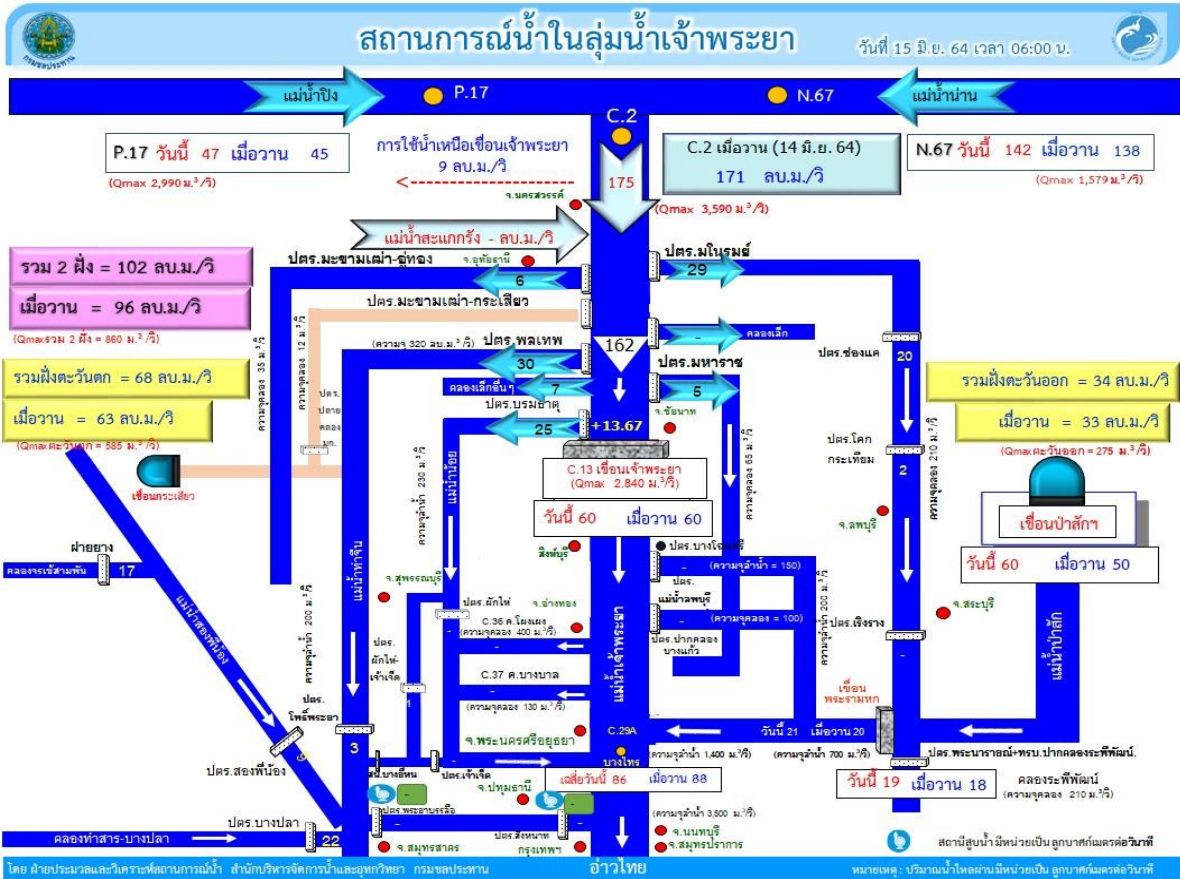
สถานการณ์น้ำในลุ่มน้ำเจ้าพระยา
วันที่ 15 มิ.ย. 64 เวลา 06:00 น.

แม่น้ำปิง
P.17
N.67
แม่น้ำน่าน
C.2

P.17 วันนี้ 47 เมื่อวาน 45
(Qmax 2,990 ม.$^3$/วิ)

การใช้น้ำเหนือเขื่อนเจ้าพระยา 9 ลบ.ม./วิ

175

C.2 เมื่อวาน (14 มิ.ย. 64) 171 ลบ.ม./วิ
(Qmax 3,590 ม.$^3$/วิ)

N.67 วันนี้ 142 เมื่อวาน 138
(Qmax 1,579 ม.$^3$/วิ)

จ.นครสวรรค์
แม่น้ำสะแกกรัง - ลบ.ม./วิ

รวม 2 ฝั่ง = 102 ลบ.ม./วิ
เมื่อวาน = 96 ลบ.ม./วิ
(Qmaxรวม 2 ฝั่ง = 860 ม.$^3$/วิ)

ปตร.มะขามเฒ่า-อู่ทอง
จ.อุทัยธานี
6
ปตร.มโนรมย์
29
ปตร.มะขามเฒ่า-กระเสียว
คลองเล็ก
(ความจุ 320 ลบ.ม.$^3$/วิ)
ความจุคลอง 12 ม.$^3$/วิ
ความจุคลอง 35 ม.$^3$/วิ
ปตร.พลเทพ
30
162
ปตร.มหาราช
ปตร.ช่องแค
20

รวมฝั่งตะวันตก = 68 ลบ.ม./วิ
เมื่อวาน = 63 ลบ.ม./วิ
(Qmaxตะวันตก = 585 ม.$^3$/วิ)

คลองเล็กอื่นๆ
7
5
ปตร.บรมธาตุ
ปตร.ปลายคลองมะ
25
+13.67
จ.ชัยนาท
ความจุคลอง 85 ม.$^3$/วิ

รวมฝั่งตะวันออก = 34 ลบ.ม./วิ
เมื่อวาน = 33 ลบ.ม./วิ
(Qmaxตะวันออก = 275 ม.$^3$/วิ)

ปตร.โคกกระเทียม
ความจุคลอง 210 ม.$^3$/วิ
2

เขื่อนกระเสียว
ความจุลำน้ำ 230 ม.$^3$/วิ
แม่น้ำน้อย
C.13 เขื่อนเจ้าพระยา (Qmax 2,840 ม.$^3$/วิ)
วันนี้ 60 เมื่อวาน 60
จ.ลพบุรี
เขื่อนป่าสักฯ
วันนี้ 60 เมื่อวาน 50

ฝายยาง
คลองจระเข้สามพัน
17
แม่น้ำท่าจีน
จ.สิงห์บุรี
ปตร.บางโฉมศรี
(ความจุลำน้ำ = 150)
ปตร.
แม่น้ำลพบุรี
(ความจุคลอง = 100)
จ.สุพรรณบุรี
แม่น้ำสองพี่น้อง
ความจุลำน้ำ 200 ม.$^3$/วิ
ปตร.ผักไห่
จ.อ่างทอง
C.36 ค.โผงเผง (ความจุคลอง 400 ม.$^3$/วิ)
ปตร.ปากคลองบางแก้ว
ความจุลำน้ำ 200 ม.$^3$/วิ
ปตร.เริงราง
จ.สระบุรี
แม่น้ำป่าสัก
ปตร.ผักไห่-เจ้าเจ็ด
1
C.37 ค.บางบาล
แม่น้ำเจ้าพระยา
เขื่อนพระรามหก
(ความจุคลอง 130 ม.$^3$/วิ)
ปตร.โพธิ์พระยา
จ.พระนครศรีอยุธยา
C.29A
วันนี้ 21 เมื่อวาน 20
(ความจุลำน้ำ 1,400 ม.$^3$/วิ)
(ความจุลำน้ำ 700 ม.$^3$/วิ)
3
ปตร.พระนารายณ์+ทรบ.ปากคลองระพีพัฒน์.
ปตร.สองพี่น้อง
9
สน.บางยี่หน
ปตร.เจ้าเจ็ด
บางไทร
เฉลี่ยวันนี้ 86 เมื่อวาน 88
วันนี้ 19 เมื่อวาน 18
คลองระพีพัฒน์ (ความจุคลอง 210 ม.$^3$/วิ)
จ.ปทุมธานี
ปตร.พระอานรรรรรือ
-
(ความจุลำน้ำ 3,500 ม.$^3$/วิ)
ปตร.บางปลา
คลองท่าสาร-บางปลา
22
จ.สมุทรสาคร
ปตร.สิงหนาท
กรุงเทพฯ
จ.นนทบุรี
จ.สมุทรปราการ
สถานีสูบน้ำ มีหน่วยเป็น ลูกบาศก์เมตรต่อวินาที

โดย ฝ่ายประมวลและวิเคราะห์สถานการณ์น้ำ สำนักบริหารจัดการน้ำและอุทกวิทยา กรมชลประทาน
อ่าวไทย
หมายเหตุ : ปริมาณน้ำไหลผ่านมีหน่วยเป็น ลูกบาศก์เมตรต่อวินาที